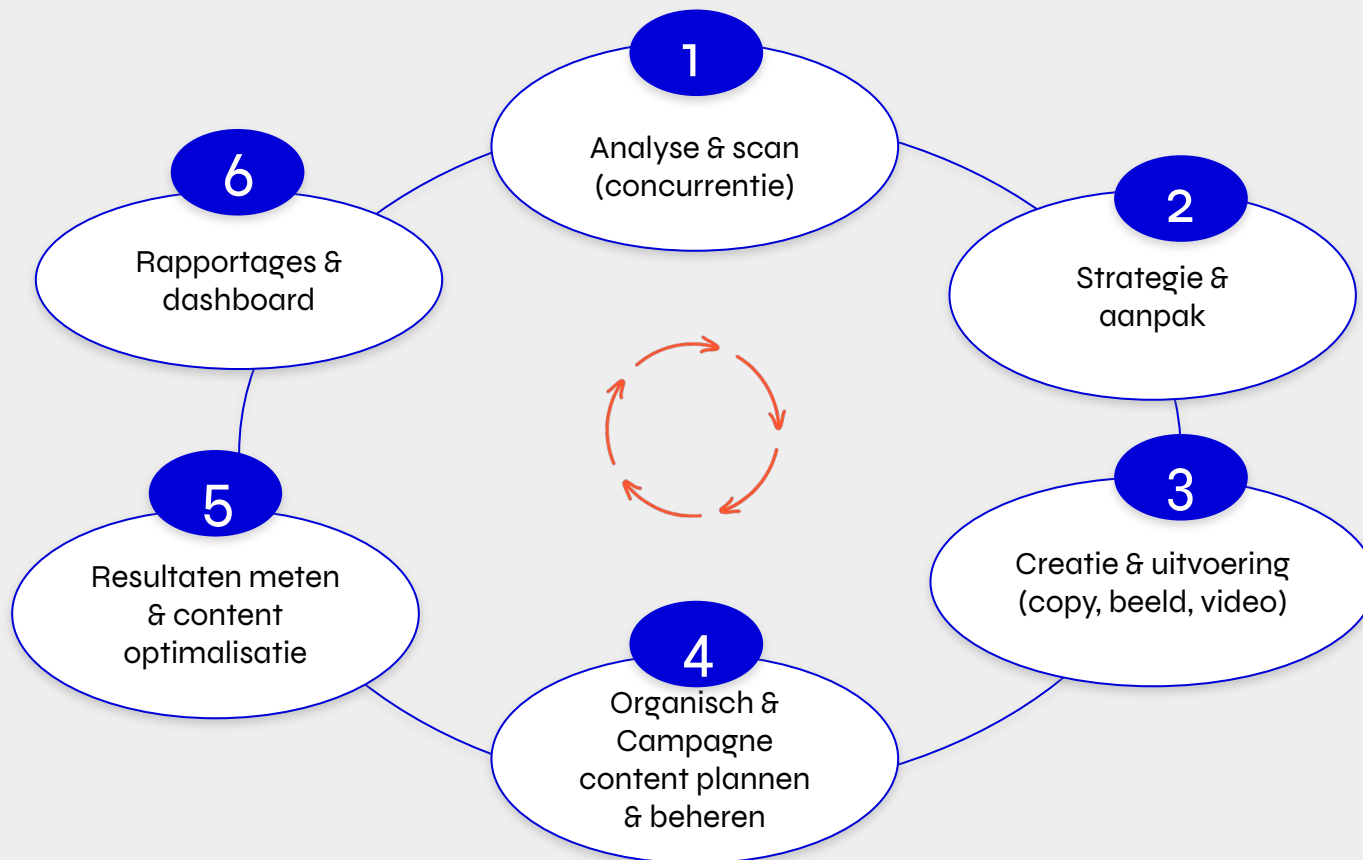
1
Analyse & scan (concurrentie)

2
Strategie & aanpak

3
Creatie & uitvoering (copy, beeld, video)

4
Organisch & Campagne content plannen & beheren

5
Resultaten meten & content optimalisatie

6
Rapportages & dashboard